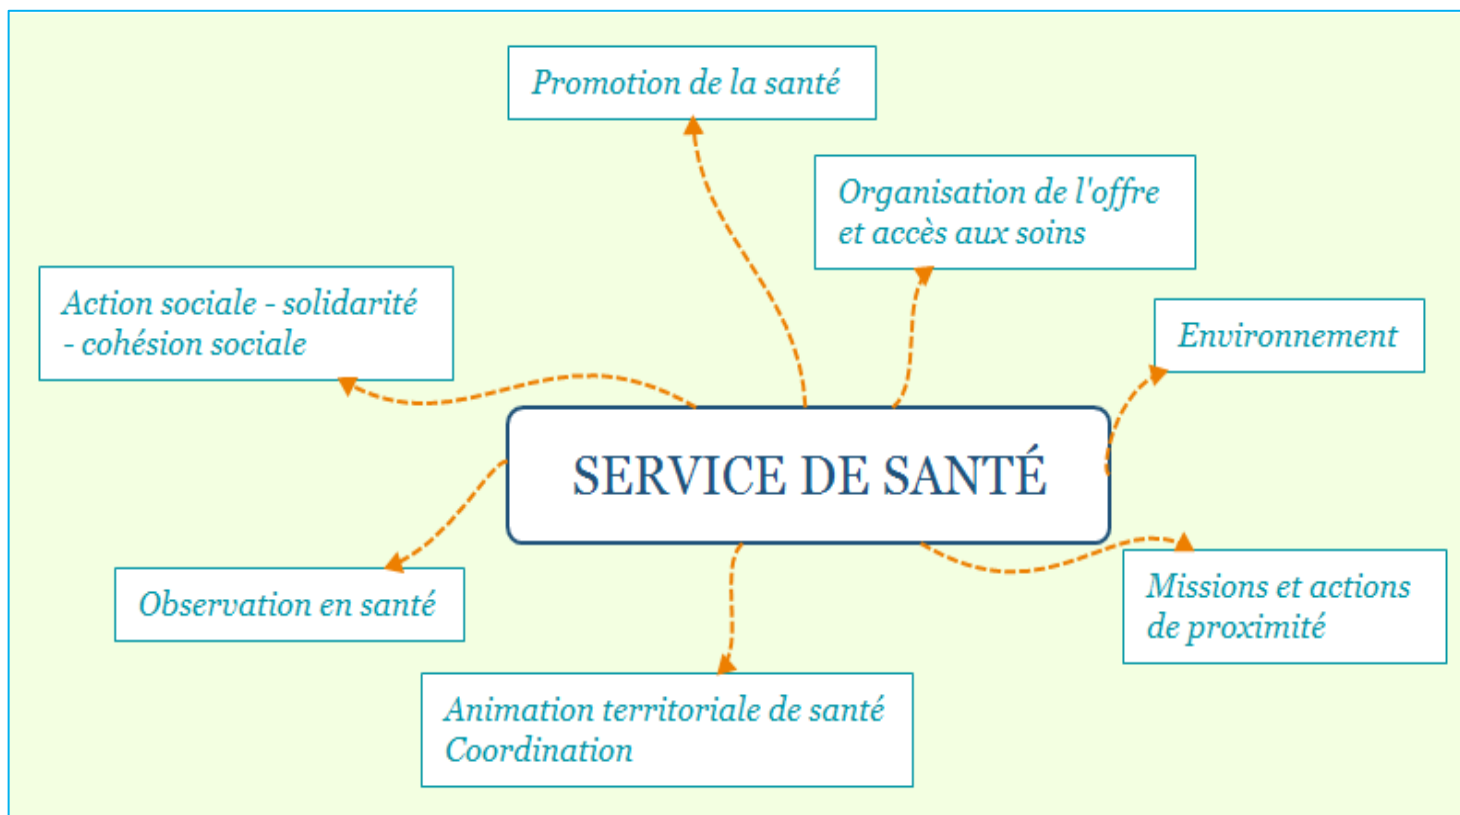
Promotion de la santé

Organisation de l'offre et accès aux soins

Action sociale - solidarité - cohésion sociale

Environnement

SERVICE DE SANTÉ

Observation en santé

Missions et actions de proximité

Animation territoriale de santé Coordination